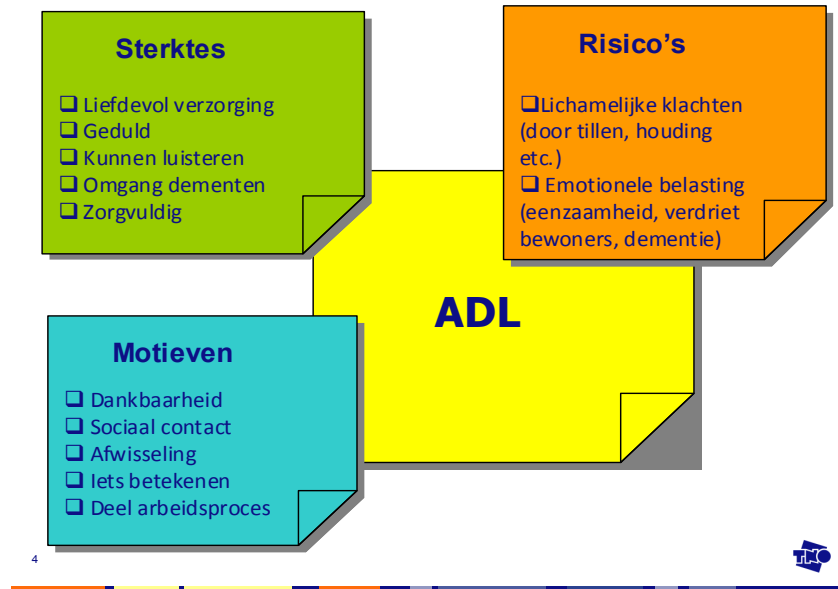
Sterktes

❑ Liefdevol verzorging
❑ Geduld
❑ Kunnen luisteren
❑ Omgang dementen
❑ Zorgvuldig

Risico's

❑Lichamelijke klachten (door tillen, houding etc.)
❑ Emotionele belasting (eenzaamheid, verdriet bewoners, dementie)

ADL

Motieven

❑ Dankbaarheid
❑ Sociaal contact
❑ Afwisseling
❑ Iets betekenen
❑ Deel arbeidsproces

4

TNO